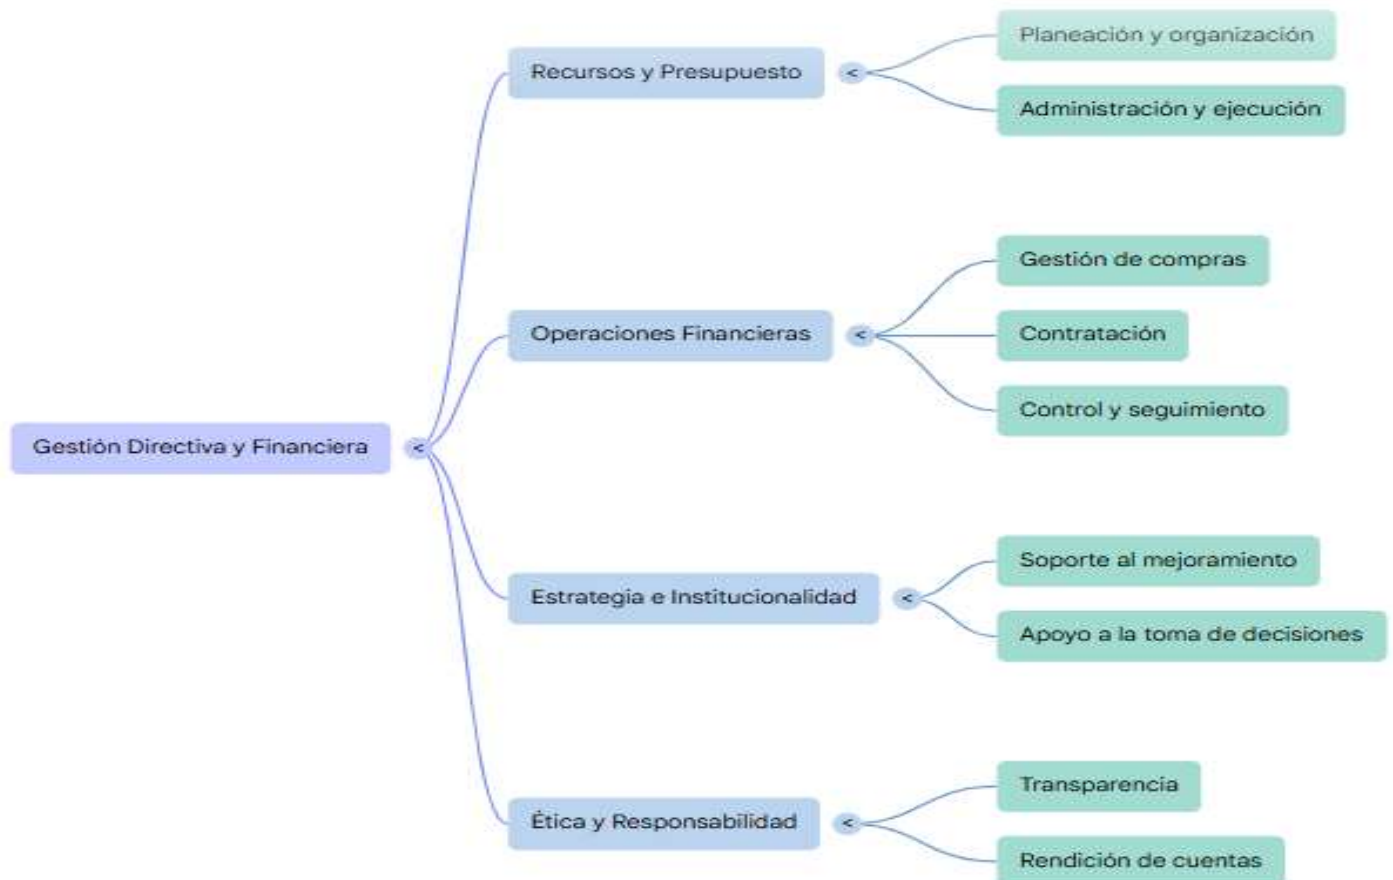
Gestión Directiva y Financiera <

Recursos y Presupuesto <
Planeación y organización
Administración y ejecución

Operaciones Financieras <
Gestión de compras
Contratación
Control y seguimiento

Estrategia e Institucionalidad <
Soporte al mejoramiento
Apoyo a la toma de decisiones

Ética y Responsabilidad <
Transparencia
Rendición de cuentas